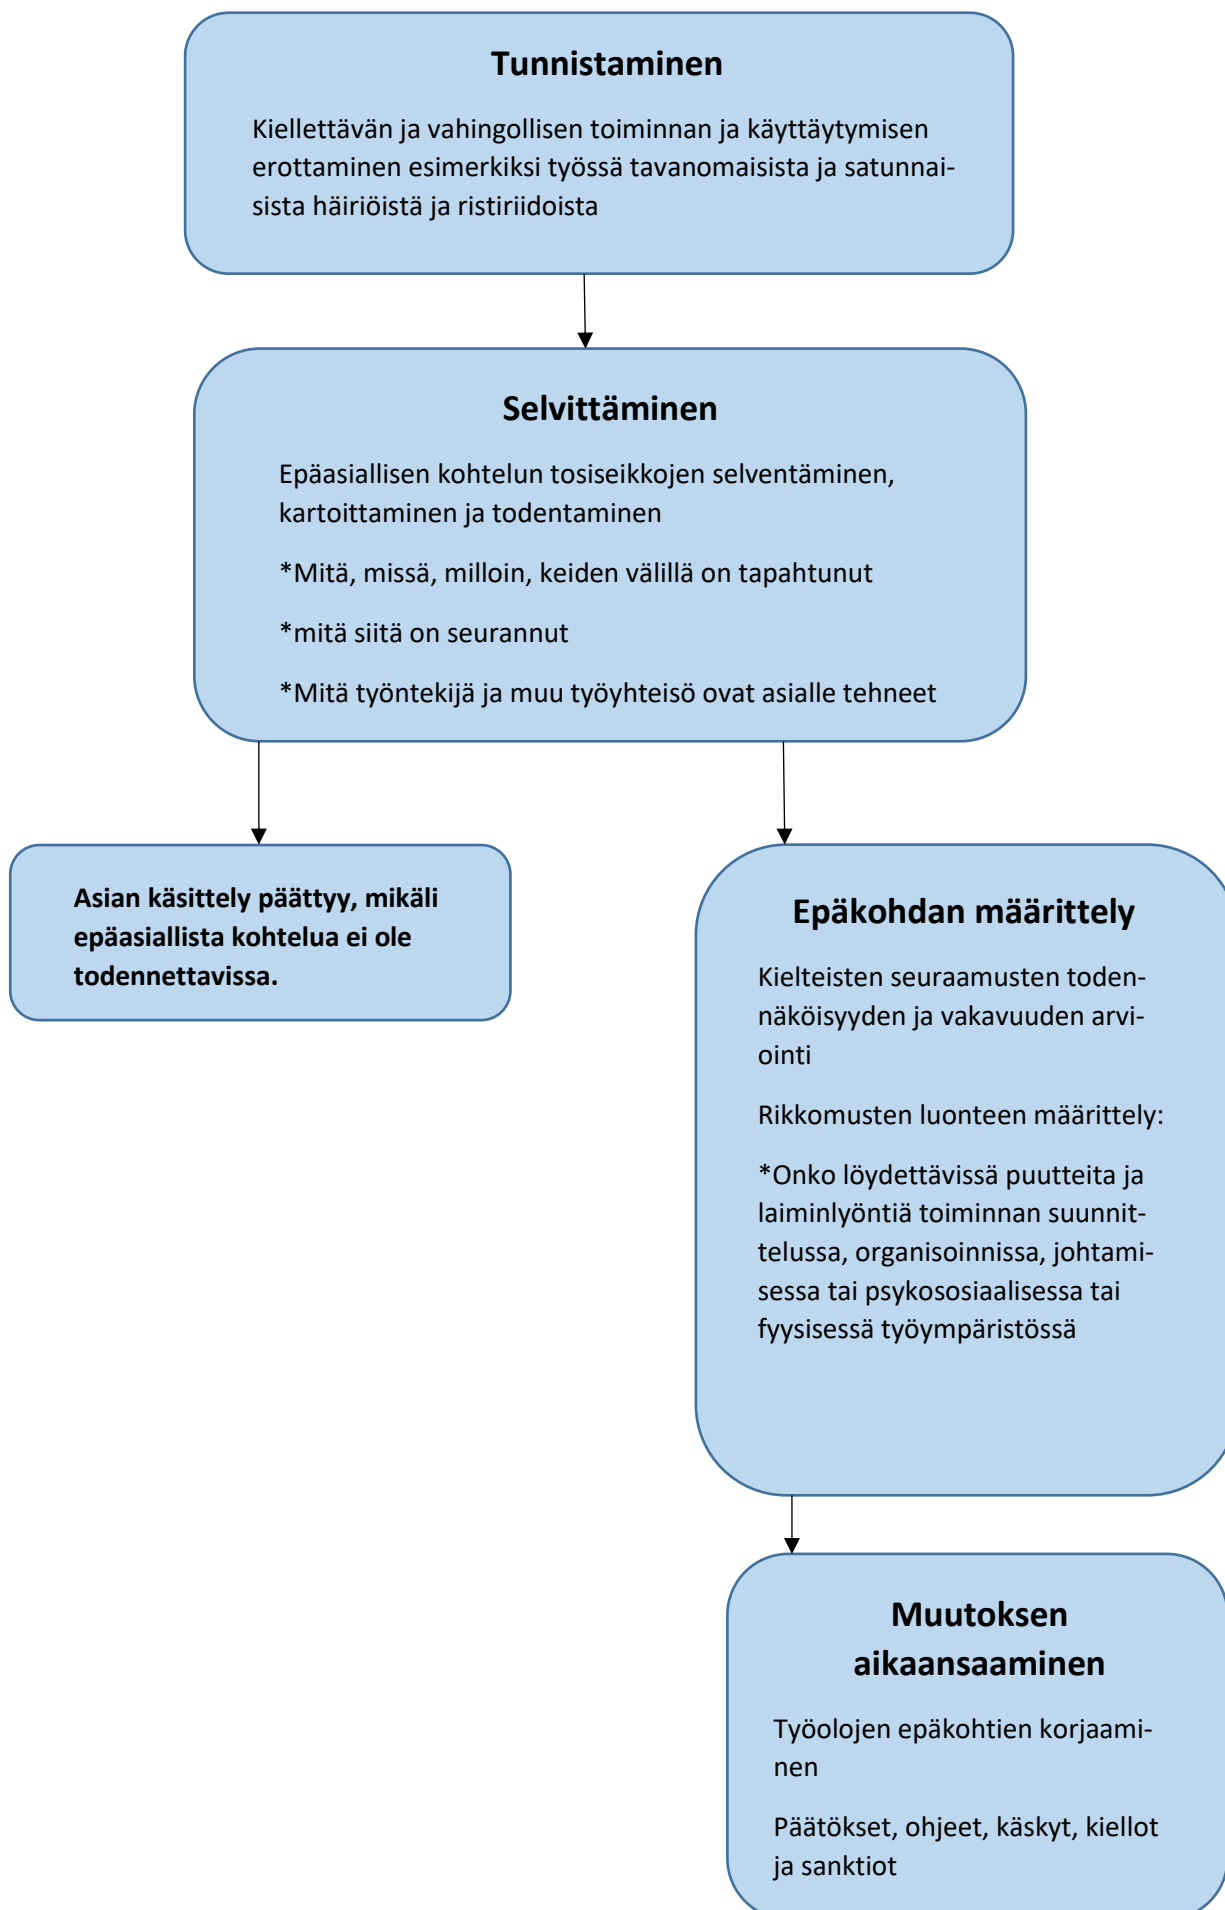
Tunnistaminen

Kiellettävän ja vahingollisen toiminnan ja käyttäytymisen erottaminen esimerkiksi työssä tavanomaisista ja satunnaisista häiriöistä ja ristiriidoista

Selvittäminen

Epäasiallisen kohtelun tosiseikkojen selventäminen, kartoittaminen ja todentaminen

*Mitä, missä, milloin, keiden välillä on tapahtunut

*mitä siitä on seurannut

*Mitä työntekijä ja muu työyhteisö ovat asialle tehneet

Asian käsittely päättyy, mikäli epäasiallista kohtelua ei ole todennettavissa.

Epäkohdan määrittely

Kielteisten seuraamusten todennäköisyyden ja vakavuuden arviointi

Rikkomusten luonteen määrittely:

*Onko löydettävissä puutteita ja laiminlyöntiä toiminnan suunnittelussa, organisoinnissa, johtamisessa tai psykososiaalisessa tai fyysisessä työympäristössä

Muutoksen aikaansaaminen

Työolojen epäkohtien korjaaminen

Päätökset, ohjeet, käskyt, kiellot ja sanktiot